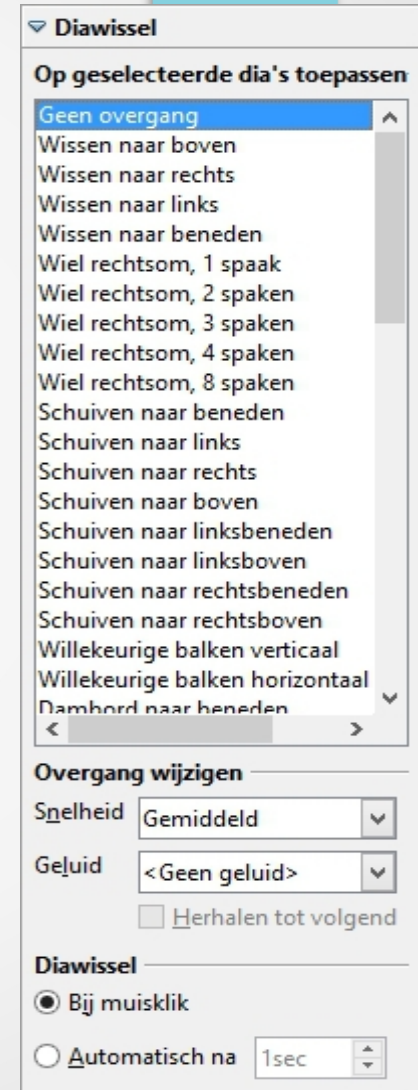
▽ Diawissel
Op geselecteerde dia's toepassen
Geen overgang
Wissen naar boven
Wissen naar rechts
Wissen naar links
Wissen naar beneden
Wiel rechtsom, 1 spaak
Wiel rechtsom, 2 spaken
Wiel rechtsom, 3 spaken
Wiel rechtsom, 4 spaken
Wiel rechtsom, 8 spaken
Schuiven naar beneden
Schuiven naar links
Schuiven naar rechts
Schuiven naar boven
Schuiven naar linksbeneden
Schuiven naar linksboven
Schuiven naar rechtsbeneden
Schuiven naar rechtsboven
Willekeurige balken verticaal
Willekeurige balken horizontaal
Dambord naar beneden
Overgang wijzigen
Snelheid Gemiddeld
Geluid <Geen geluid>
Herhalen tot volgend
Diawissel
Bij muisklik
Automatisch na 1sec